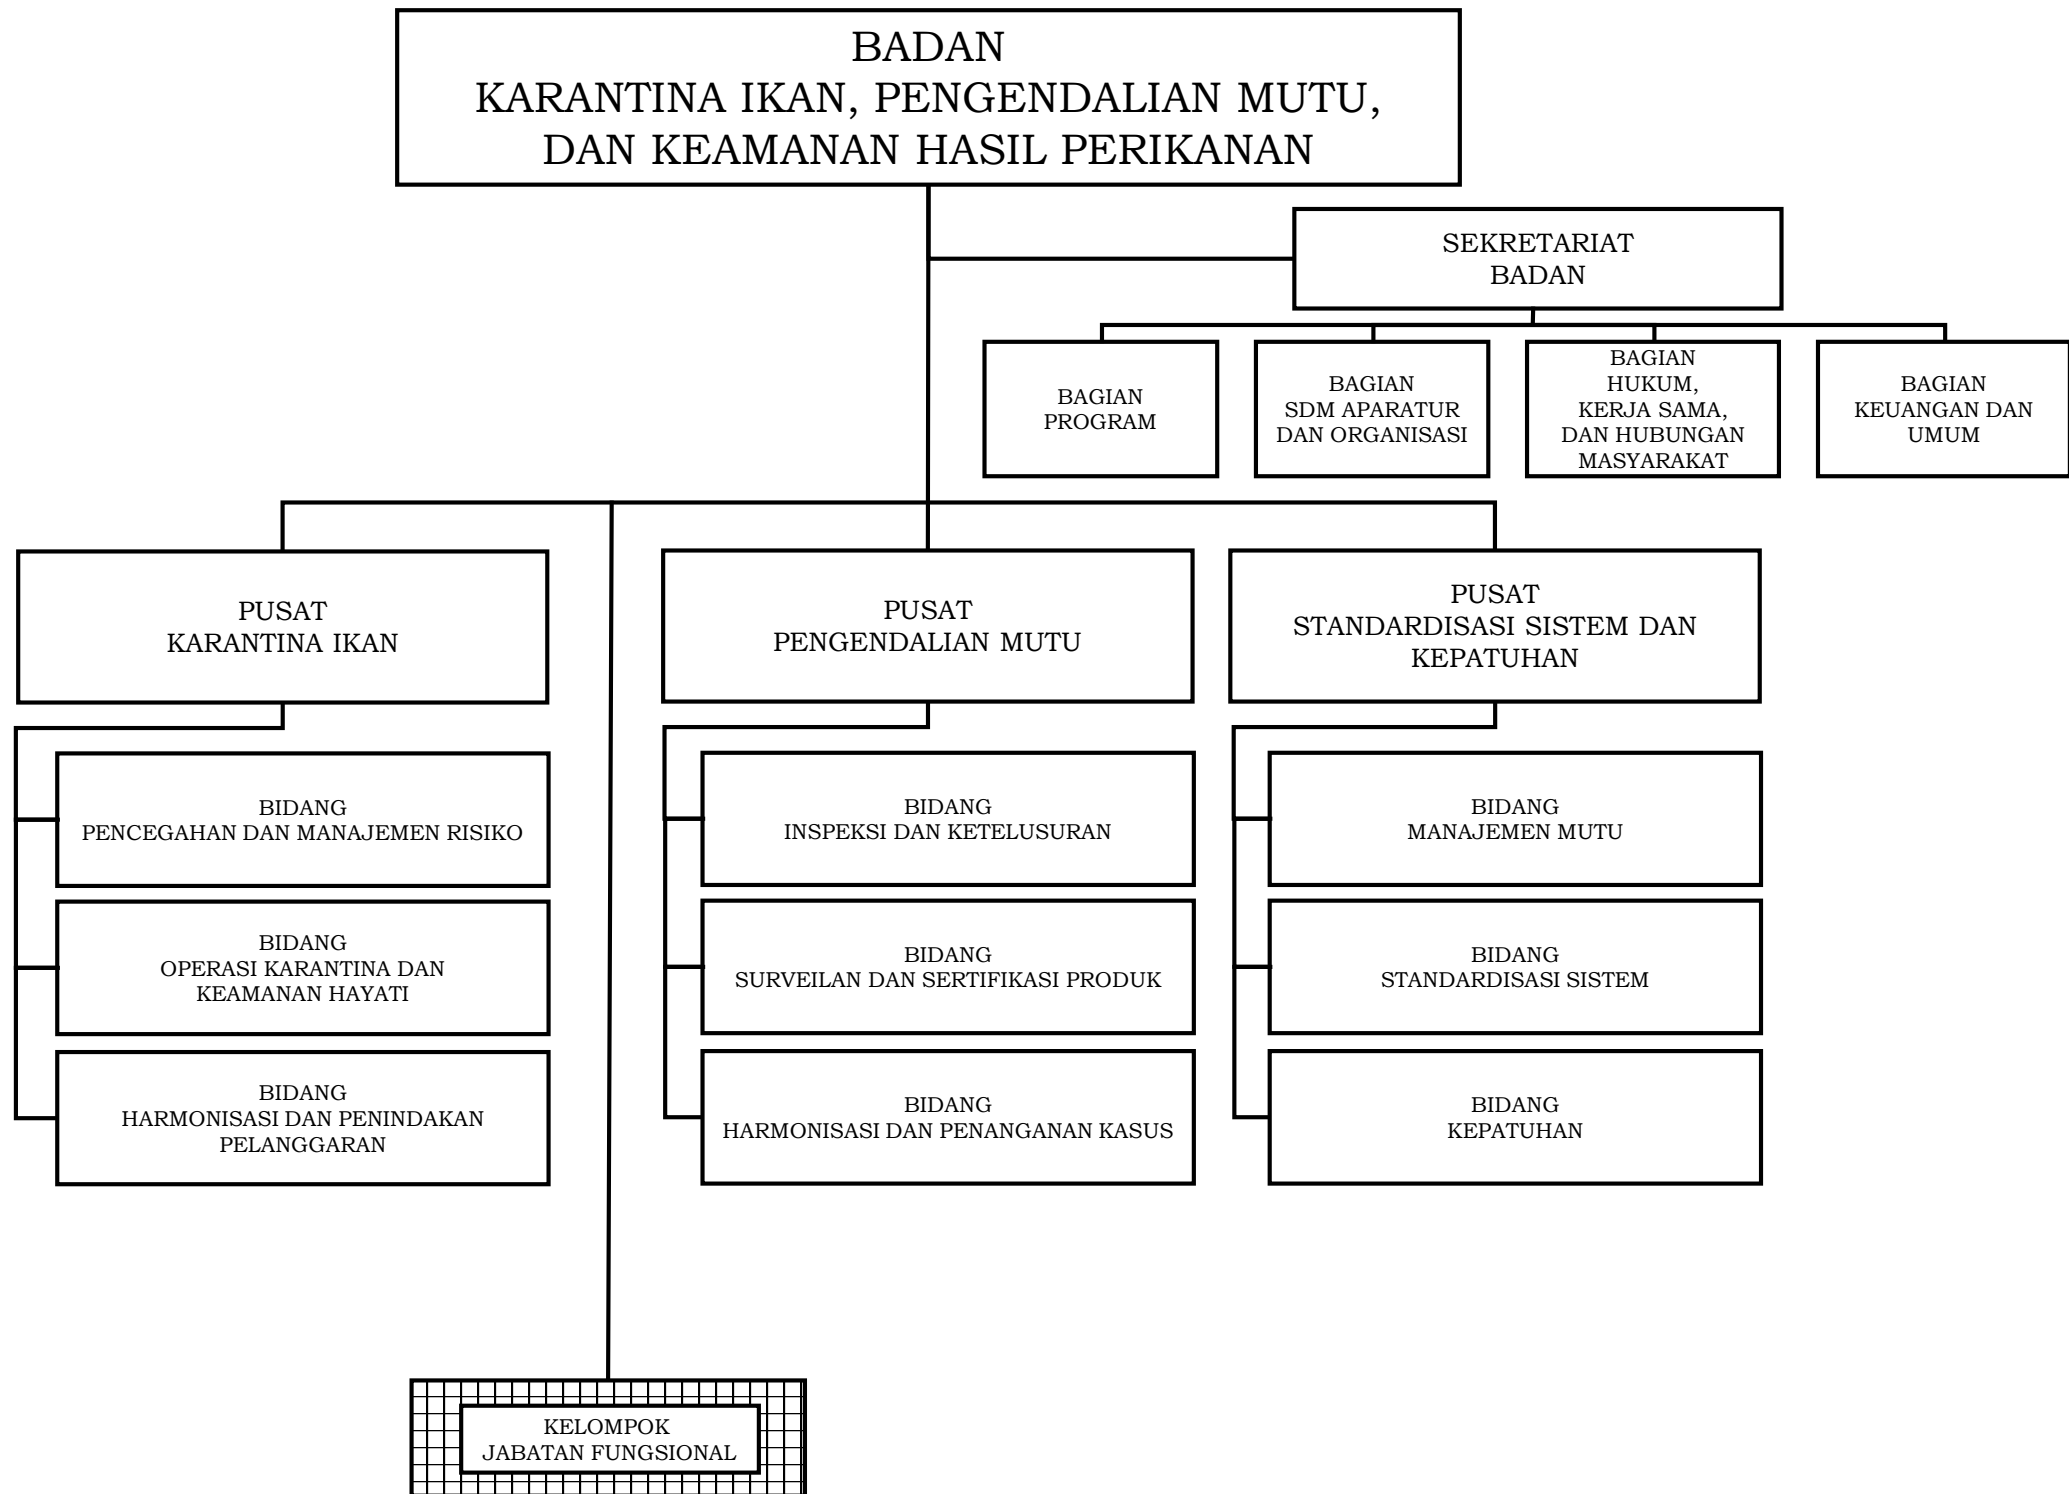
BADAN
KARANTINA IKAN, PENGENDALIAN MUTU, DAN KEAMANAN HASIL PERIKANAN

SEKRETARIAT
BADAN

BAGIAN
PROGRAM

BAGIAN
SDM APARATUR DAN ORGANISASI

BAGIAN
HUKUM, KERJA SAMA, DAN HUBUNGAN MASYARAKAT

BAGIAN
KEUANGAN DAN UMUM

PUSAT
KARANTINA IKAN

BIDANG
PENCEGAHAN DAN MANAJEMEN RISIKO

BIDANG
OPERASI KARANTINA DAN KEAMANAN HAYATI

BIDANG
HARMONISASI DAN PENINDAKAN PELANGGARAN

PUSAT
PENGENDALIAN MUTU

BIDANG
INSPEKSI DAN KETELUSURAN

BIDANG
SURVEILAN DAN SERTIFIKASI PRODUK

BIDANG
HARMONISASI DAN PENANGANAN KASUS

PUSAT
STANDARDISASI SISTEM DAN KEPATUHAN

BIDANG
MANAJEMEN MUTU

BIDANG
STANDARDISASI SISTEM

BIDANG
KEPATUHAN

KELOMPOK
JABATAN FUNGSIONAL